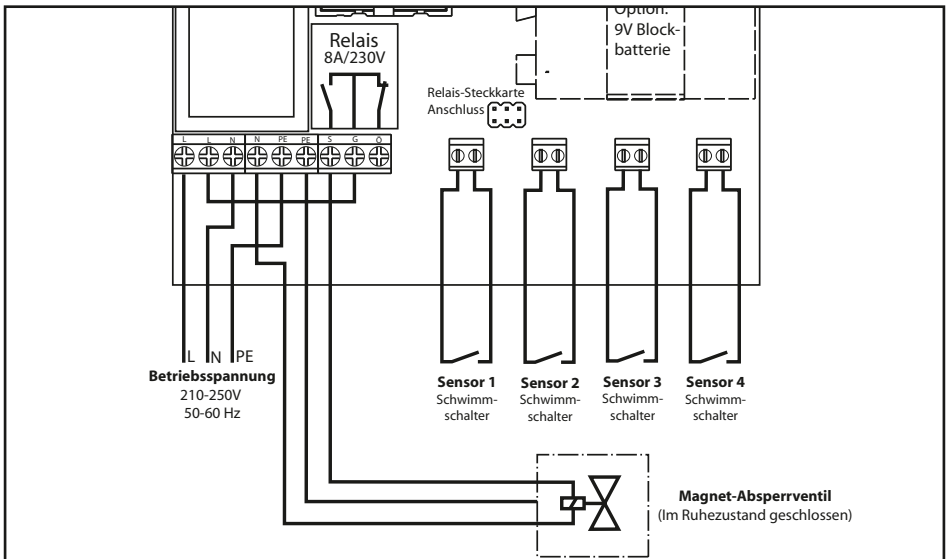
Option: 9V Blockbatterie

Relais 8A/230V

Relais-Steckkarte Anschluss

L L N N PE PE S G O

L N PE
**Betriebsspannung**
210-250V
50-60 Hz

**Sensor 1** Schwimmschalter

**Sensor 2** Schwimmschalter

**Sensor 3** Schwimmschalter

**Sensor 4** Schwimmschalter

**Magnet-Absperrventil**
(Im Ruhezustand geschlossen)